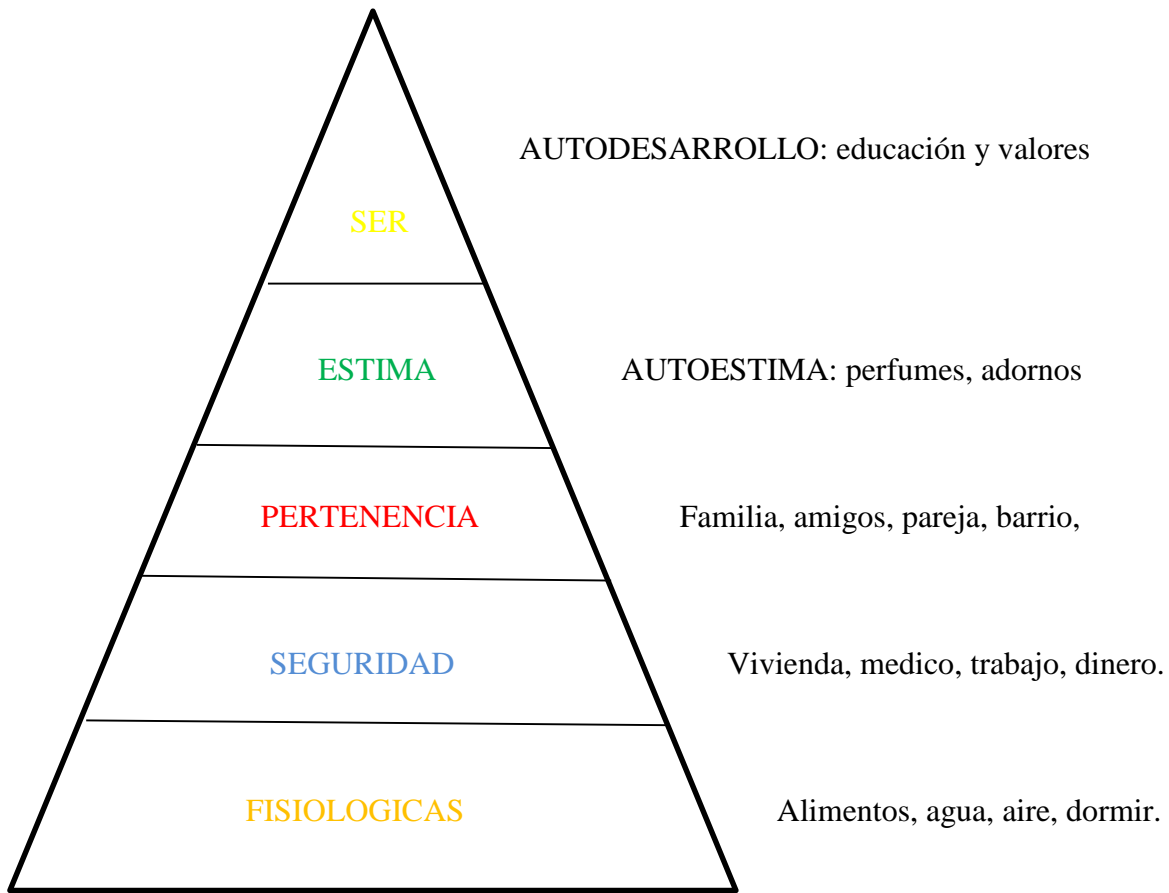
AUTODESARROLLO: educación y valores

SER

ESTIMA

AUTOESTIMA: perfumes, adornos

PERTENENCIA

Familia, amigos, pareja, barrio,

SEGURIDAD

Vivienda, medico, trabajo, dinero.

FISIOLOGICAS

Alimentos, agua, aire, dormir.